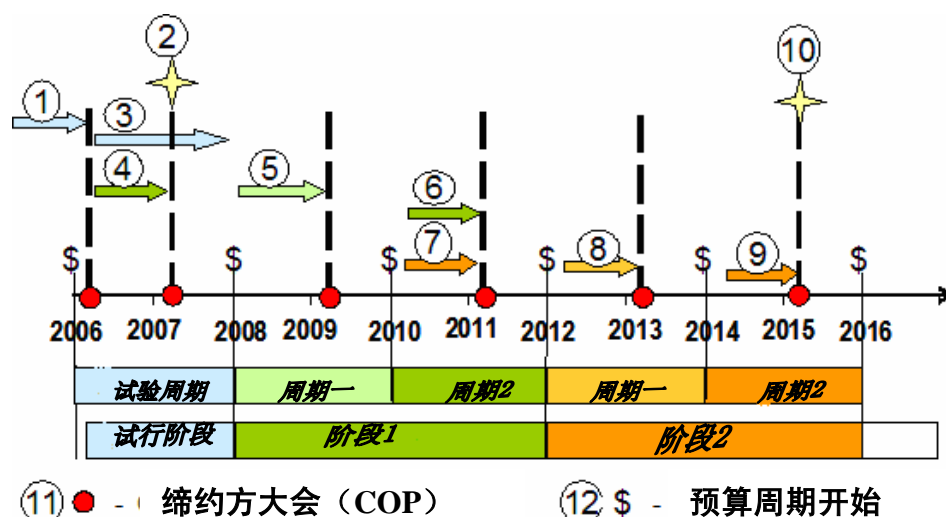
②

⑩

①

③

④

⑤

⑥

⑦

⑧

⑨

$ $ $ $ $ $ $

2006 2007 2008 2009 2010 2011 2012 2013 2014 2015 2016

| 试验周期 | 周期一 | 周期2 | 周期一 | 周期2 |
|---|---|---|---|---|

| 试行阶段 | 阶段1 | 阶段2 |
|---|---|---|

⑪ - 缔约方大会（COP） ⑫ $ - 预算周期开始